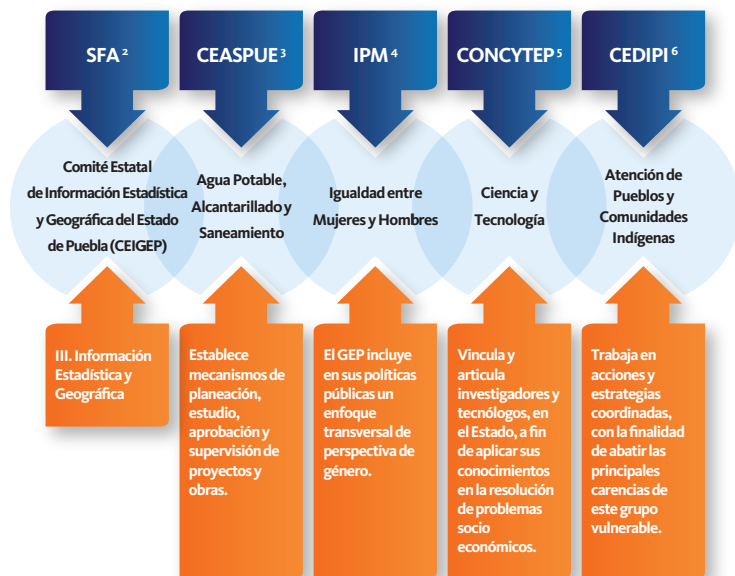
SFA $^{2}$

CEASPUE $^{3}$

IPM $^{4}$

CONCYTEP $^{5}$

CEDIPI $^{6}$

Comité Estatal de Información Estadística y Geográfica del Estado de Puebla (CEIGEP)

Agua Potable, Alcantarillado y Saneamiento

Igualdad entre Mujeres y Hombres

Ciencia y Tecnología

Atención de Pueblos y Comunidades Indígenas

III. Información Estadística y Geográfica

Establece mecanismos de planeación, estudio, aprobación y supervisión de proyectos y obras.

El GEP incluye en sus políticas públicas un enfoque transversal de perspectiva de género.

Vincula y articula investigadores y tecnólogos, en el Estado, a fin de aplicar sus conocimientos en la resolución de problemas socio económicos.

Trabaja en acciones y estrategias coordinadas, con la finalidad de abatir las principales carencias de este grupo vulnerable.